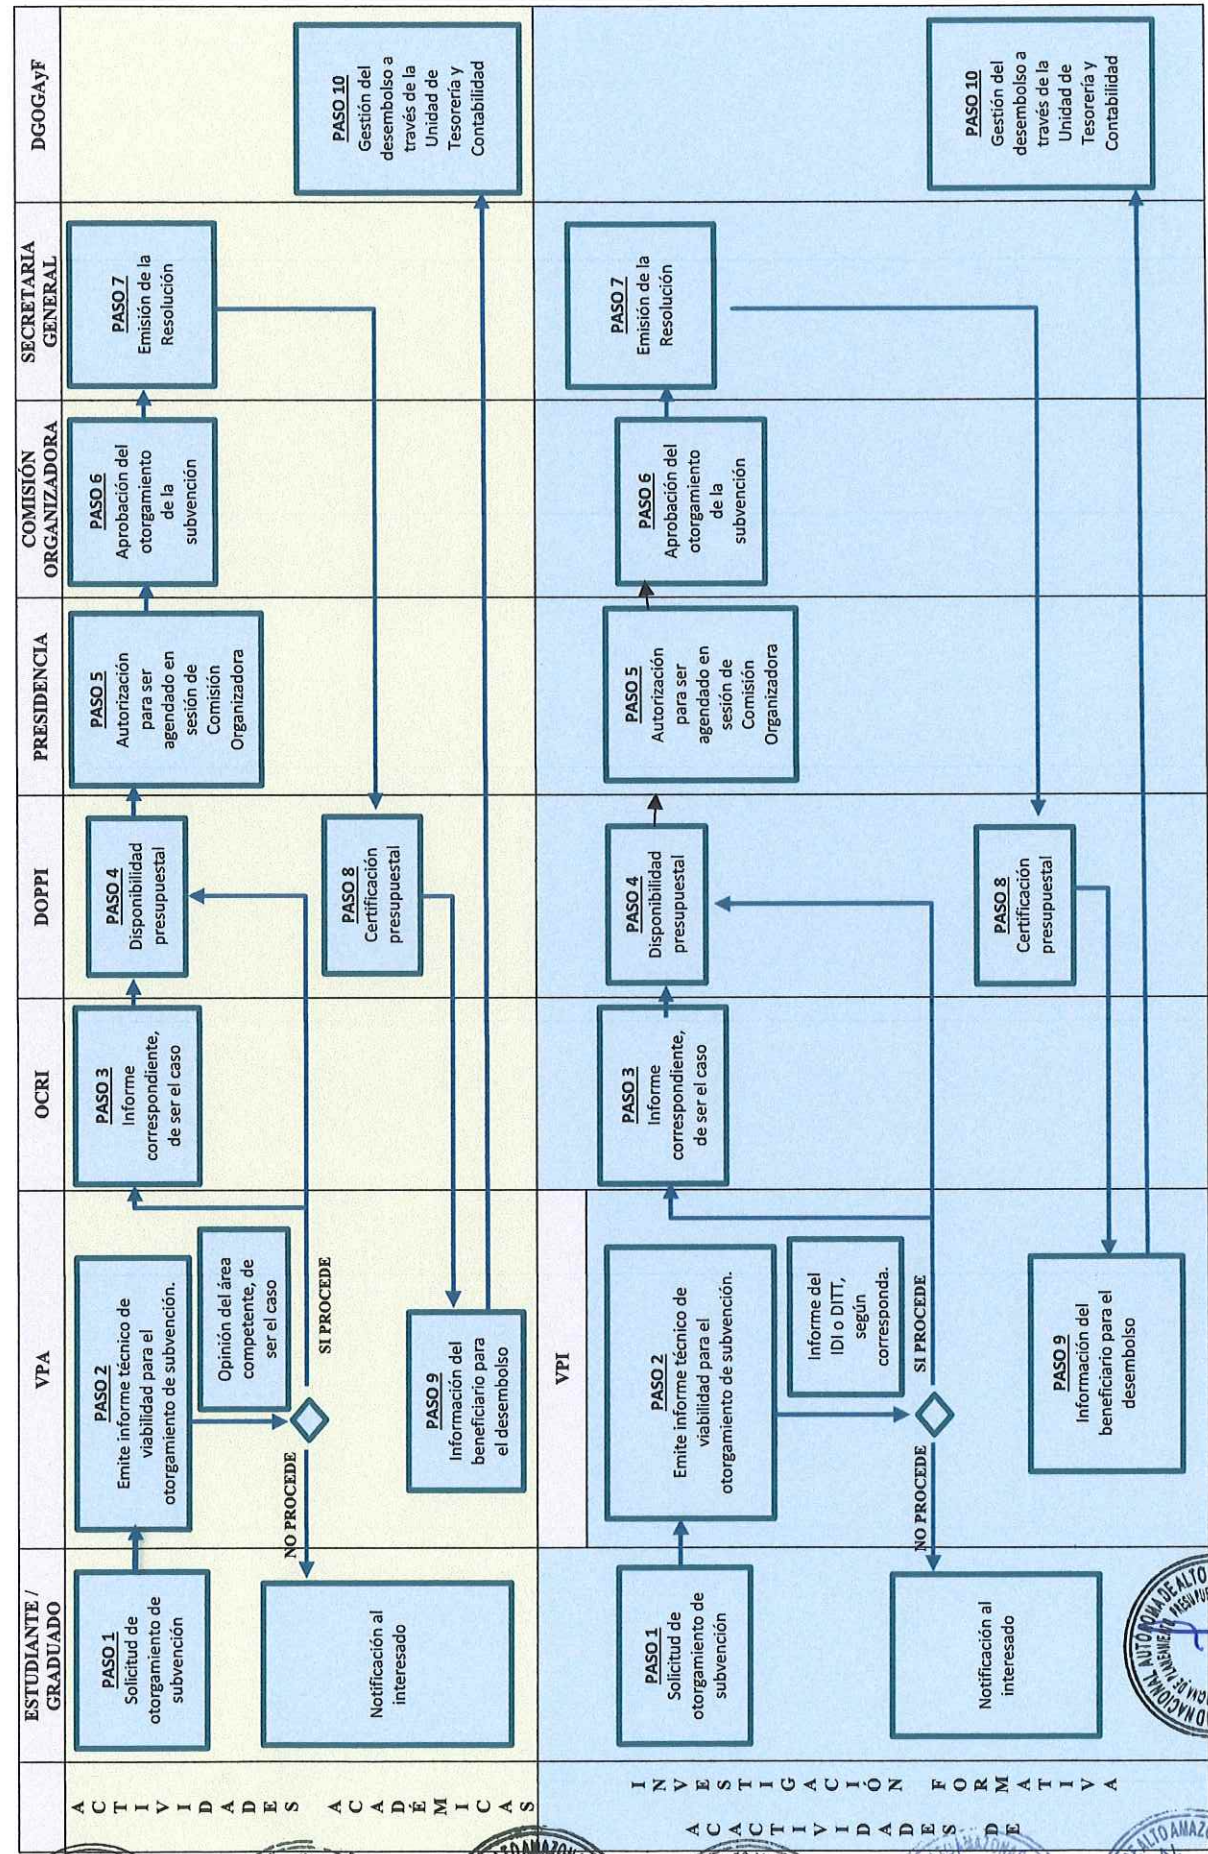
ESTUDIANTE / GRADUADO

VPA

OCRI

DOPPI

PRESIDENCIA

COMISIÓN ORGANIZADORA

SECRETARIA GENERAL

DGOGAyF

ACTIVIDADES ACADÉMICAS

PASO 1
Solicitud de otorgamiento de subvención

PASO 2
Emite informe técnico de viabilidad para el otorgamiento de subvención.

Opinión del área competente, de ser el caso

SI PROCEDE

NO PROCEDE

Notificación al interesado

PASO 3
Informe correspondiente, de ser el caso

PASO 4
Disponibilidad presupuestal

PASO 5
Autorización para ser agendado en sesión de Comisión Organizadora

PASO 6
Aprobación del otorgamiento de la subvención

PASO 7
Emisión de la Resolución

PASO 8
Certificación presupuestal

PASO 9
Información del beneficiario para el desembolso

PASO 10
Gestión del desembolso a través de la Unidad de Tesorería y Contabilidad

INVESTIGACIÓN ACTIVIDADES FORMATIVAS DE

VPI

PASO 1
Solicitud de otorgamiento de subvención

PASO 2
Emite informe técnico de viabilidad para el otorgamiento de subvención.

Informe del IDI o DITT, según corresponda.

SI PROCEDE

NO PROCEDE

Notificación al interesado

PASO 3
Informe correspondiente, de ser el caso

PASO 4
Disponibilidad presupuestal

PASO 5
Autorización para ser agendado en sesión de Comisión Organizadora

PASO 6
Aprobación del otorgamiento de la subvención

PASO 7
Emisión de la Resolución

PASO 8
Certificación presupuestal

PASO 9
Información del beneficiario para el desembolso

PASO 10
Gestión del desembolso a través de la Unidad de Tesorería y Contabilidad

NACIONAL AUTÓNOMA DE ALTO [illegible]